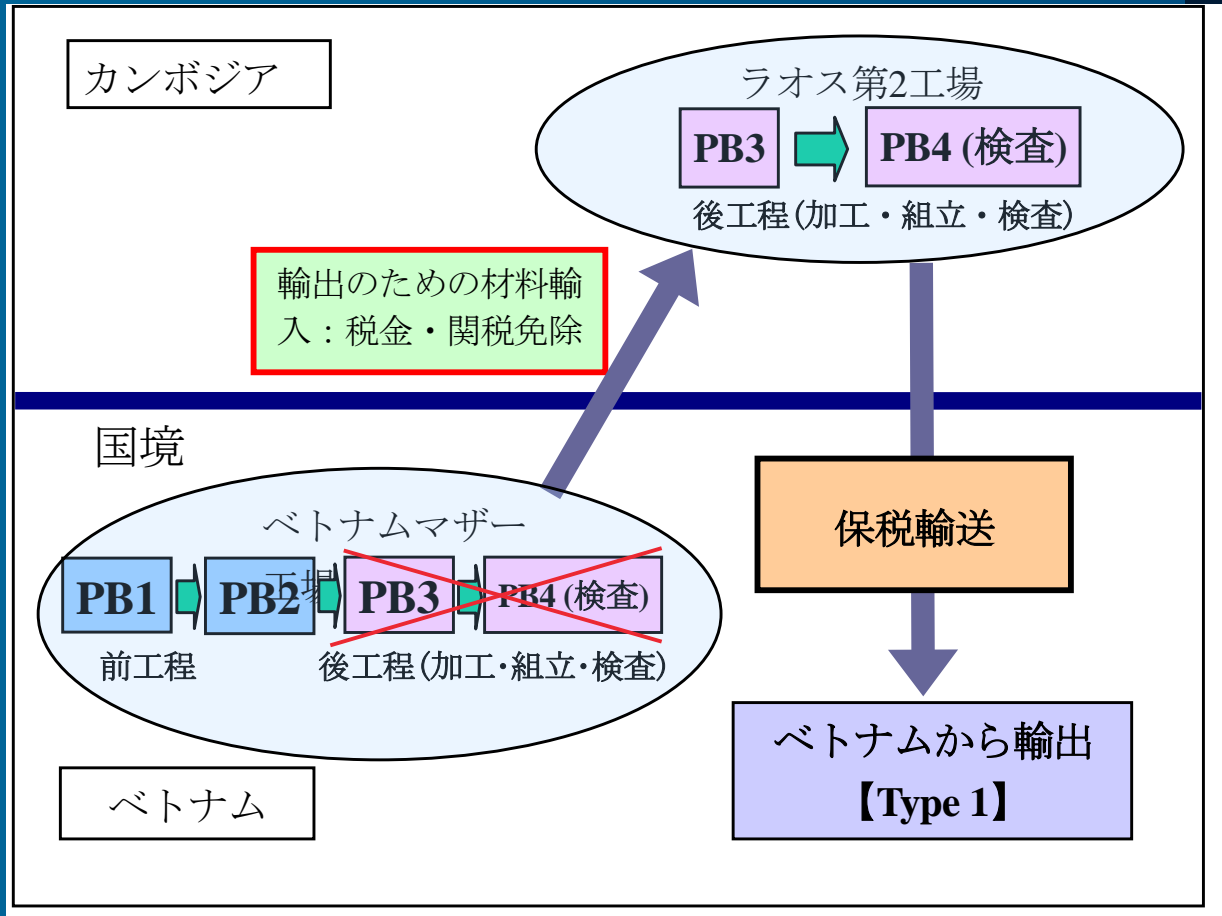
カンボジア

ラオス第2工場

PB3

PB4 (検査)

後工程(加工・組立・検査)

輸出のための材料輸入：税金・関税免除

国境

ベトナムマザー工場

PB1

PB2

PB3

PB4 (検査)

前工程

後工程(加工・組立・検査)

保税輸送

ベトナムから輸出
【Type 1】

ベトナム